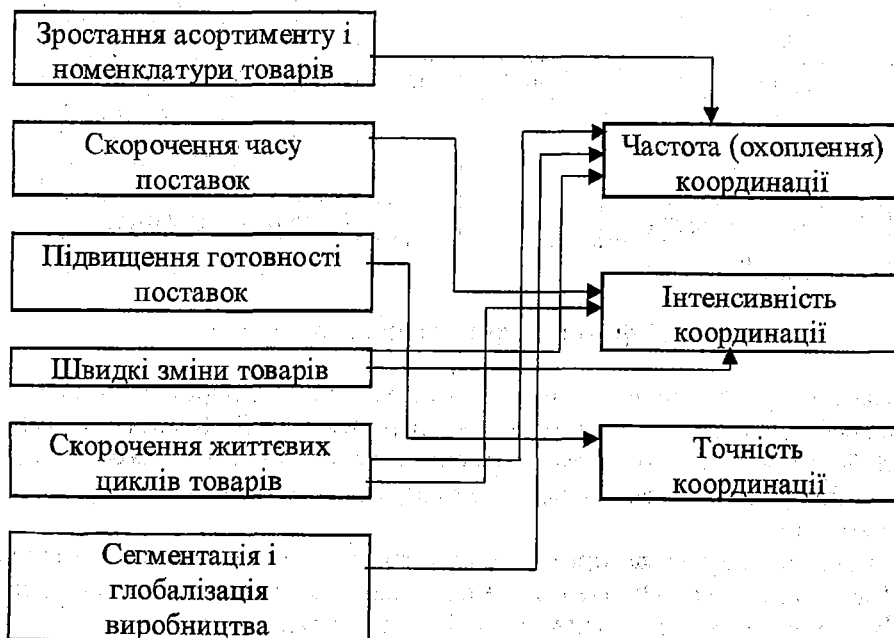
Зростання асортименту і номенклатури товарів

Скорочення часу поставок

Підвищення готовності поставок

Швидкі зміни товарів

Скорочення життєвих циклів товарів

Сегментація і глобалізація виробництва

Частота (охоплення) координації

Інтенсивність координації

Точність координації